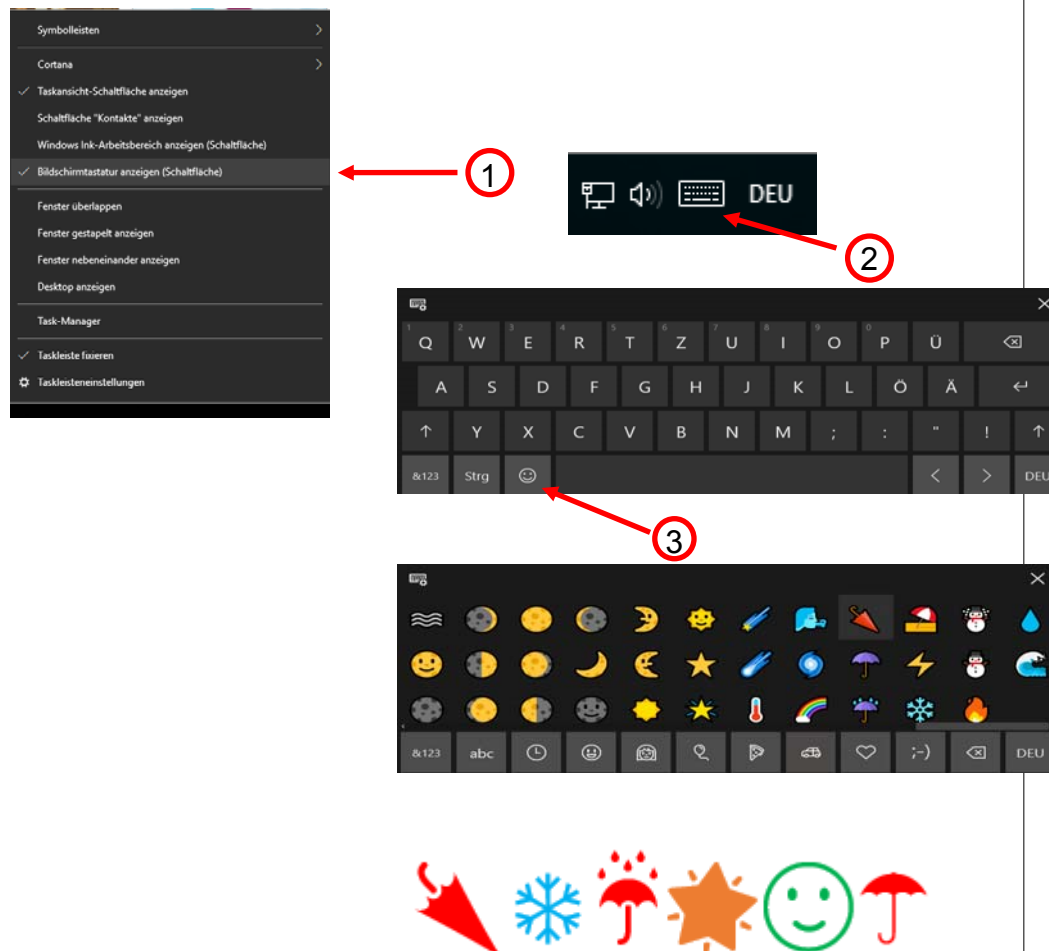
Symbolleisten

Cortana

✓ Taskansicht-Schaltfläche anzeigen

Schaltfläche "Kontakte" anzeigen

Windows Ink-Arbeitsbereich anzeigen (Schaltfläche)

✓ Bildschirmtastatur anzeigen (Schaltfläche)

Fenster überlappen

Fenster gestapelt anzeigen

Fenster nebeneinander anzeigen

Desktop anzeigen

Task-Manager

✓ Taskleiste fixieren

Taskleisteneinstellungen

1

DEU

2

1 Q 2 W 3 E 4 R 5 T 6 Z 7 U 8 I 9 O 0 P Ü

A S D F G H J K L Ö Ä

↑ Y X C V B N M ; : " ! ↑

&123 Strg < > DEU

3

&123 abc ;-) DEU